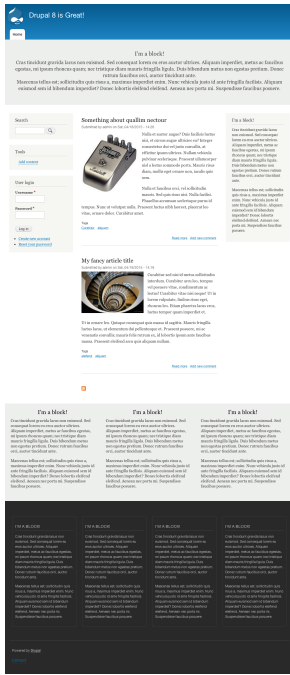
Drupal 8 is Great!

Home

I'm a Block!

Cras tincidunt gravida lacus non euismod. Sed consequat lorem eu eros auctor ultrices. Aliquam imperdiet, metus ac faucibus egestas, mi ipsum rhoncus quam; nec tristique diam mauris fringilla ante. Duis bibendum metus non egestas pretium. Donec rutrum faucibus orci, auctor tincidunt ante.

Maecenas tellus est, sollicitudin quis risus a, maximus imperdiet ante. Nunc vehicula justo id ante fringilla facilisis. Aliquam euismod nisi id bibendum imperdiet? Donec lobortis eleifend eleifend. Aenean nec porta mi. Suspendisse faucibus posuere.

Search

Tools
Add content

User login
Username *
Password *
Log in
Create new account
Reset your password

Something about quilting vectour
Submitted by admin on Sat, 04/18/2015 - 14:58

Nullam auctor magna? Duis facilisis lacus nisi, et rutrum neque ultrices vel! Integer consectetur dui sit proin convallis, at efficitur ipsum ultrices. Nullam vehicula pulvinar scelerisque. Praesent ullamcorper nisl a lorem commodo porta. Mauris cursus libero, mollis vel porta nunc, iaculis quis nunc.

Nulla et faucibus orci, vel sollicitudin mauris. Sed quis risus nisl. Nulla facilisi. Phasellus accumsan scelerisque purus id tempus. Nunc at volutpat nulla. Praesent luctus nibh laoreet, placerat leo vitae, ornare dolor. Curabitur amet.

Tags
Cookies  vibrant

Read more  Add new comment

My fancy article title
Submitted by admin on Sat, 04/18/2015 - 14:58

Curabitur vel mollis velit tincidunt. Curabitur urna leo, tempus vel posuere vitae, condimentum at lectus! Curabitur vitae nisi neque? Ut a lorem vulputate, finibus risus eget, rhoncus leo. Etiam pharetra lacus urna, luctus tempor quam imperdiet et.

Ut in ornare leo. Quisque consequat quis massa id sagittis. Mauris fringilla luctus lacus, ut elementum dui pellentesque id. Praesent posuere, ex eu tincidunt malesuada, turpis tortor tincidunt velit, ut lobortis quam ante hendrerit massa. Praesent eleifend eros quis aliquam nullam.

Tags
ipsum  elegant

Read more  Add new comment

I'm a Block!

Cras tincidunt gravida lacus non euismod. Sed consequat lorem eu eros auctor ultrices. Aliquam imperdiet, metus ac faucibus egestas, mi ipsum rhoncus quam; nec tristique diam mauris fringilla ante. Duis bibendum metus non egestas pretium. Donec rutrum faucibus orci, auctor tincidunt ante.

Maecenas tellus est, sollicitudin quis risus a, maximus imperdiet ante. Nunc vehicula justo id ante fringilla facilisis. Aliquam euismod nisi id bibendum imperdiet? Donec lobortis eleifend eleifend. Aenean nec porta mi. Suspendisse faucibus posuere.

I'm a block!
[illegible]

I'm a block!
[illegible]

I'm a block!
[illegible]

I'm a block!
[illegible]

I'M A BLOCK!
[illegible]

I'M A BLOCK!
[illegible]

I'M A BLOCK!
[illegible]

I'M A BLOCK!
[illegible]

Powered by Drupal